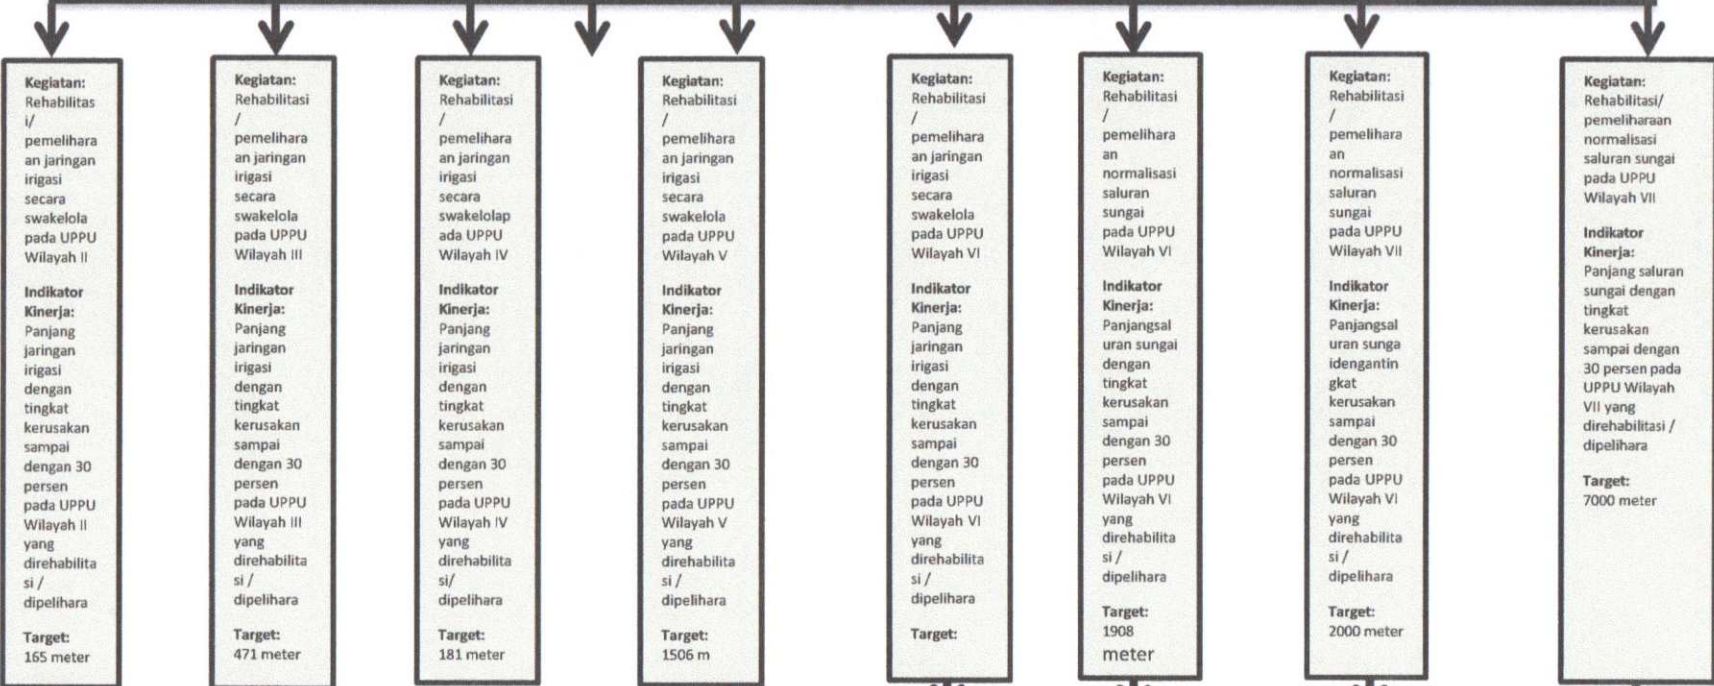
Kegiatan:
Rehabilitasi/ pemeliharaan jaringan irigasi secara swakelola pada UPPU Wilayah II

Indikator Kinerja:
Panjang jaringan irigasi dengan tingkat kerusakan sampai dengan 30 persen pada UPPU Wilayah II yang direhabilitasi / dipelihara

Target:
165 meter

Kegiatan:
Rehabilitasi / pemeliharaan jaringan irigasi secara swakelola pada UPPU Wilayah III

Indikator Kinerja:
Panjang jaringan irigasi dengan tingkat kerusakan sampai dengan 30 persen pada UPPU Wilayah III yang direhabilitasi / dipelihara

Target:
471 meter

Kegiatan:
Rehabilitasi / pemeliharaan jaringan irigasi secara swakelolapada UPPU Wilayah IV

Indikator Kinerja:
Panjang jaringan irigasi dengan tingkat kerusakan sampai dengan 30 persen pada UPPU Wilayah IV yang direhabilitasi/ dipelihara

Target:
181 meter

Kegiatan:
Rehabilitasi / pemeliharaan jaringan irigasi secara swakelola pada UPPU Wilayah V

Indikator Kinerja:
Panjang jaringan irigasi dengan tingkat kerusakan sampai dengan 30 persen pada UPPU Wilayah V yang direhabilitasi / dipelihara

Target:
1506 m

Kegiatan:
Rehabilitasi / pemeliharaan jaringan irigasi secara swakelola pada UPPU Wilayah VI

Indikator Kinerja:
Panjang jaringan irigasi dengan tingkat kerusakan sampai dengan 30 persen pada UPPU Wilayah VI yang direhabilitasi / dipelihara

Target:

Kegiatan:
Rehabilitasi / pemeliharaan normalisasi saluran sungai pada UPPU Wilayah VI

Indikator Kinerja:
Panjangsaluran sungai dengan tingkat kerusakan sampai dengan 30 persen pada UPPU Wilayah VI yang direhabilitasi / dipelihara

Target:
1908 meter

Kegiatan:
Rehabilitasi / pemeliharaan normalisasi saluran sungai pada UPPU Wilayah VII

Indikator Kinerja:
Panjangsaluran sungaidengantingkat kerusakan sampai dengan 30 persen pada UPPU Wilayah VI yang direhabilitasi / dipelihara

Target:
2000 meter

Kegiatan:
Rehabilitasi/ pemeliharaan normalisasi saluran sungai pada UPPU Wilayah VII

Indikator Kinerja:
Panjang saluran sungai dengan tingkat kerusakan sampai dengan 30 persen pada UPPU Wilayah VII yang direhabilitasi / dipelihara

Target:
7000 meter